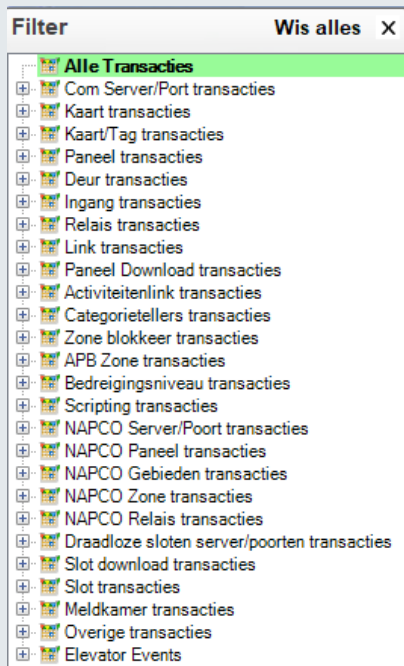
Filter
Wis alles
X

Alle Transacties
Com Server/Port transacties
Kaart transacties
Kaart/Tag transacties
Paneel transacties
Deur transacties
Ingang transacties
Relais transacties
Link transacties
Paneel Download transacties
Activiteitenlink transacties
Categorietellers transacties
Zone blokkeer transacties
APB Zone transacties
Bedreigingsniveau transacties
Scripting transacties
NAPCO Server/Poort transacties
NAPCO Paneel transacties
NAPCO Gebieden transacties
NAPCO Zone transacties
NAPCO Relais transacties
Draadloze sloten server/poorten transacties
Slot download transacties
Slot transacties
Meldkamer transacties
Overige transacties
Elevator Events